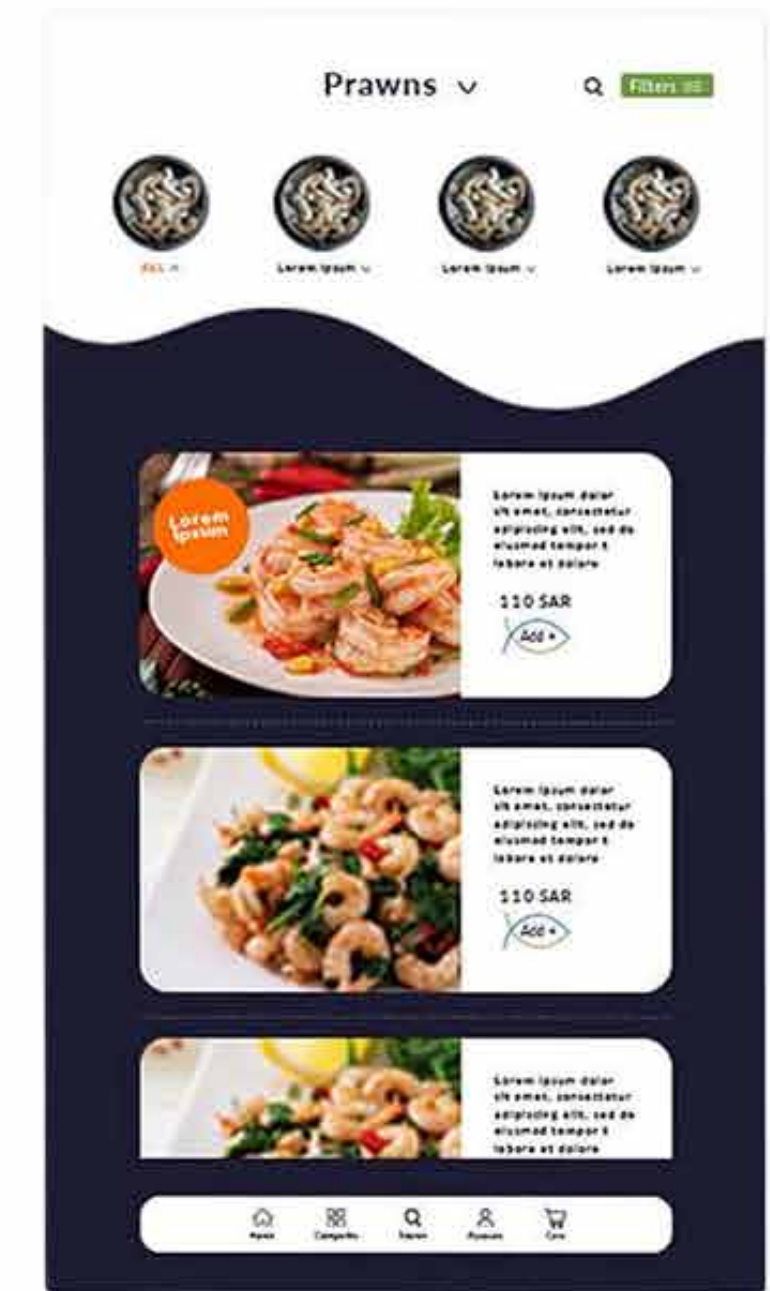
Prawns

Filters

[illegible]

Lorem Ipsum

Lorem Ipsum

Lorem Ipsum

Lorem Ipsum

Lorem Ipsum dolor sit amet, consectetur adipiscing elit, sed do eiusmod tempor t labore et dolore

110 SAR

Add +

Lorem Ipsum dolor sit amet, consectetur adipiscing elit, sed do eiusmod tempor t labore et dolore

110 SAR

Add +

Lorem Ipsum dolor sit amet, consectetur adipiscing elit, sed do eiusmod tempor t labore et dolore

Home

Categories

Search

Account

Cart